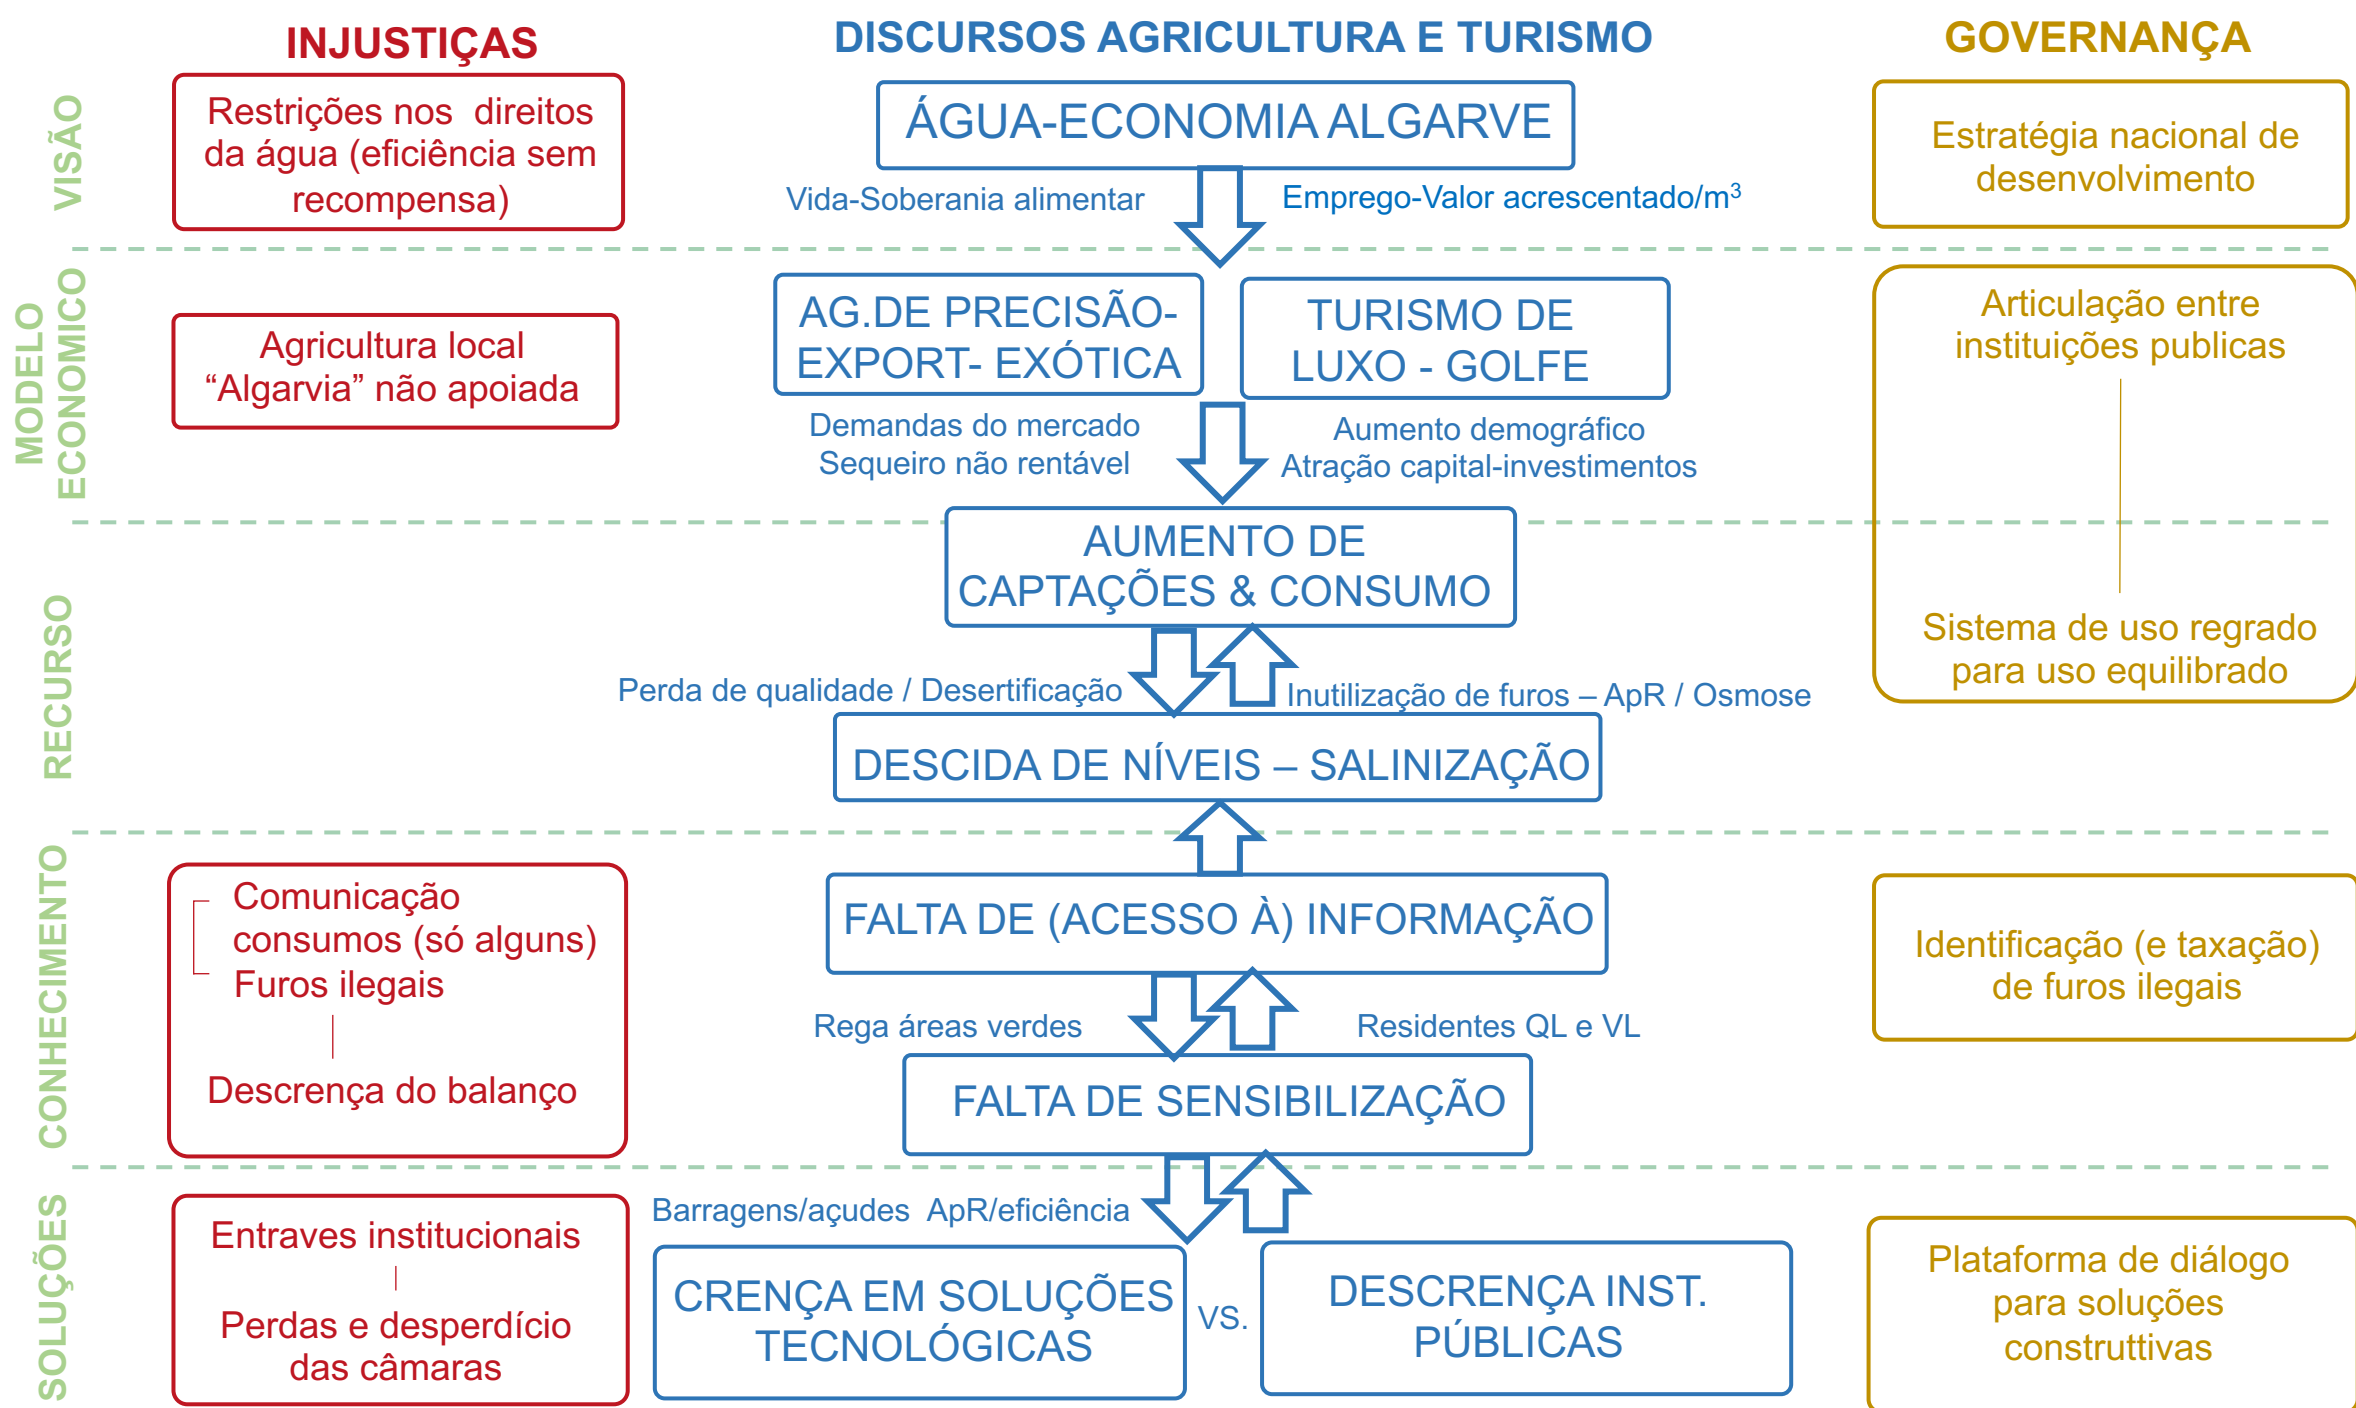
INJUSTIÇAS

DISCURSOS AGRICULTURA E TURISMO

GOVERNANÇA

VISÃO

Restrições nos direitos da água (eficiência sem recompensa)

ÁGUA-ECONOMIA ALGARVE

Vida-Soberania alimentar

Emprego-Valor acrescentado/m$^3$

Estratégia nacional de desenvolvimento

MODELO ECONOMICO

Agricultura local “Algarvia” não apoiada

AG.DE PRECISÃO-EXPORT- EXÓTICA

TURISMO DE LUXO - GOLFE

Demandas do mercado
Sequeiro não rentável

Aumento demográfico
Atração capital-investimentos

Articulação entre instituições publicas

Sistema de uso regrado para uso equilibrado

RECURSO

AUMENTO DE CAPTAÇÕES & CONSUMO

Perda de qualidade / Desertificação

Inutilização de furos – ApR / Osmose

DESCIDA DE NÍVEIS – SALINIZAÇÃO

CONHECIMENTO

Comunicação
consumos (só alguns)
Furos ilegais

Descrença do balanço

FALTA DE (ACESSO À) INFORMAÇÃO

Rega áreas verdes

Residentes QL e VL

FALTA DE SENSIBILIZAÇÃO

Identificação (e taxação) de furos ilegais

SOLUÇÕES

Entraves institucionais

Perdas e desperdício das câmaras

Barragens/açudes ApR/eficiência

CRENÇA EM SOLUÇÕES TECNOLÓGICAS

VS.

DESCRENÇA INST. PÚBLICAS

Plataforma de diálogo para soluções construttivas